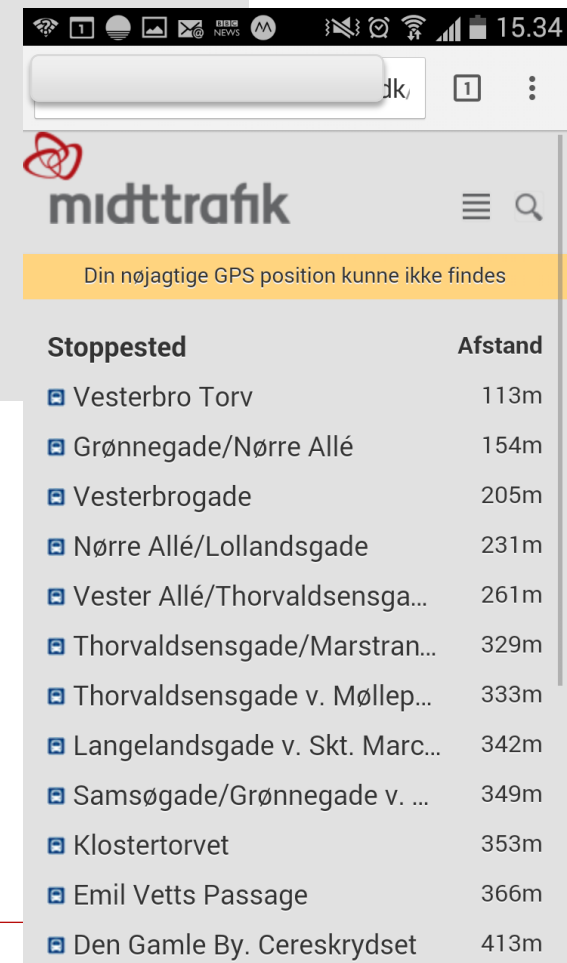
BBC NEWS 15.34

dk/ 1

midttrafik

Din nøjagtige GPS position kunne ikke findes

| Stoppested | Afstand |
|---|---|
| Vesterbro Torv | 113m |
| Grønnegade/Nørre Allé | 154m |
| Vesterbrogade | 205m |
| Nørre Allé/Lollandsgade | 231m |
| Vester Allé/Thorvaldsensga... | 261m |
| Thorvaldsensgade/Marstran... | 329m |
| Thorvaldsensgade v. Møllep... | 333m |
| Langelandsgade v. Skt. Marc... | 342m |
| Samsøgade/Grønnegade v. ... | 349m |
| Klostertorvet | 353m |
| Emil Vetts Passage | 366m |
| Den Gamle By. Cereskrydset | 413m |